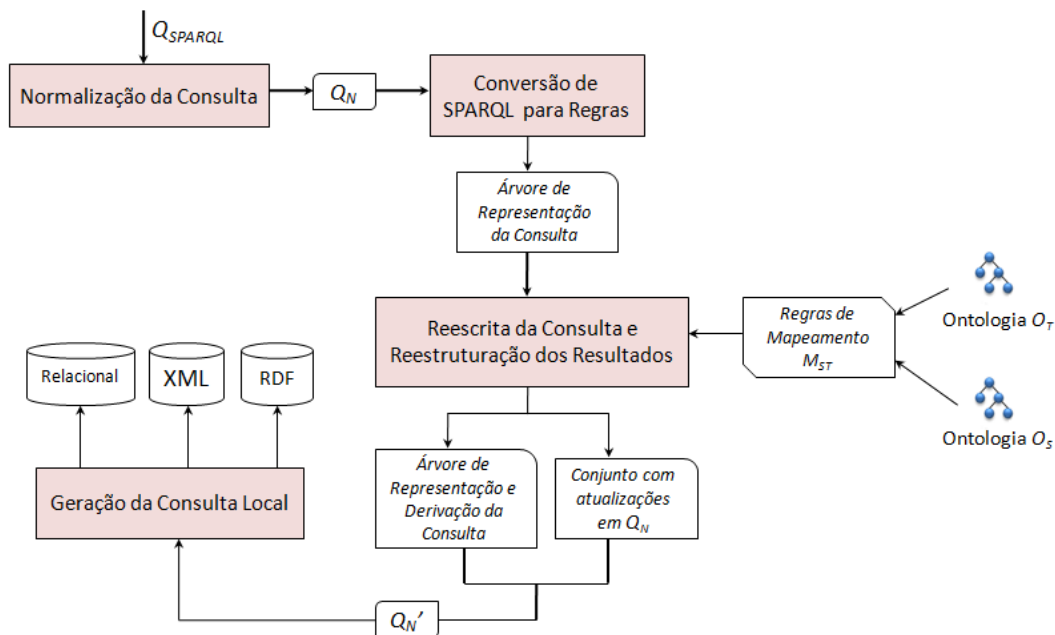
$Q_{SPARQL}$

Normalização da Consulta

$Q_N$

Conversão de SPARQL para Regras

Árvore de Representação da Consulta

Reescrita da Consulta e Reestruturação dos Resultados

Regras de Mapeamento $M_{ST}$

Ontologia $O_T$

Ontologia $O_S$

Relacional

XML

RDF

Geração da Consulta Local

Árvore de Representação e Derivação da Consulta

Conjunto com atualizações em $Q_N$

$Q_N'$